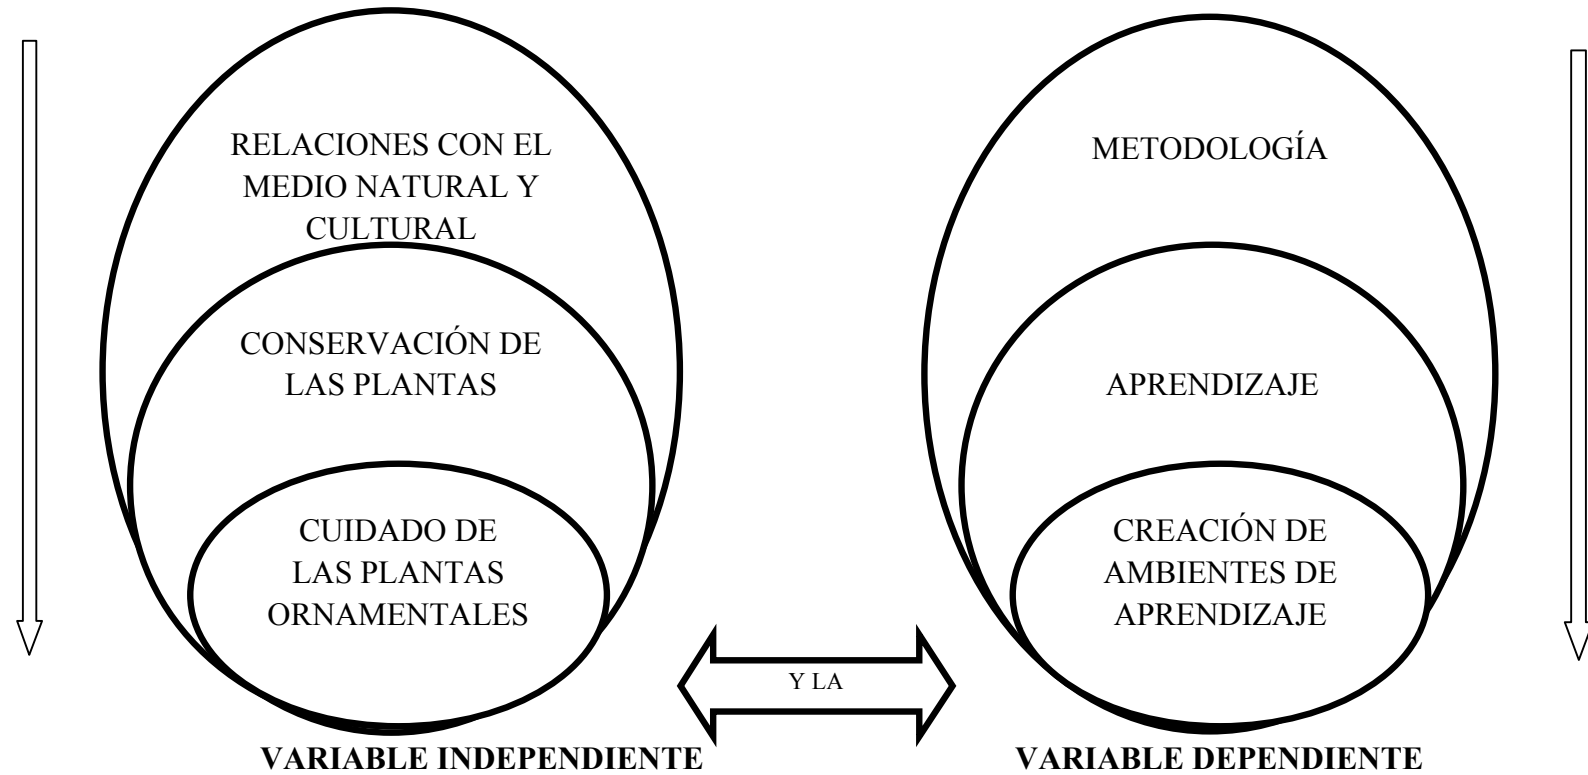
RELACIONES CON EL MEDIO NATURAL Y CULTURAL

CONSERVACIÓN DE LAS PLANTAS

CUIDADO DE LAS PLANTAS ORNAMENTALES

METODOLOGÍA

APRENDIZAJE

CREACIÓN DE AMBIENTES DE APRENDIZAJE

Y LA

**VARIABLE INDEPENDIENTE**

**VARIABLE DEPENDIENTE**